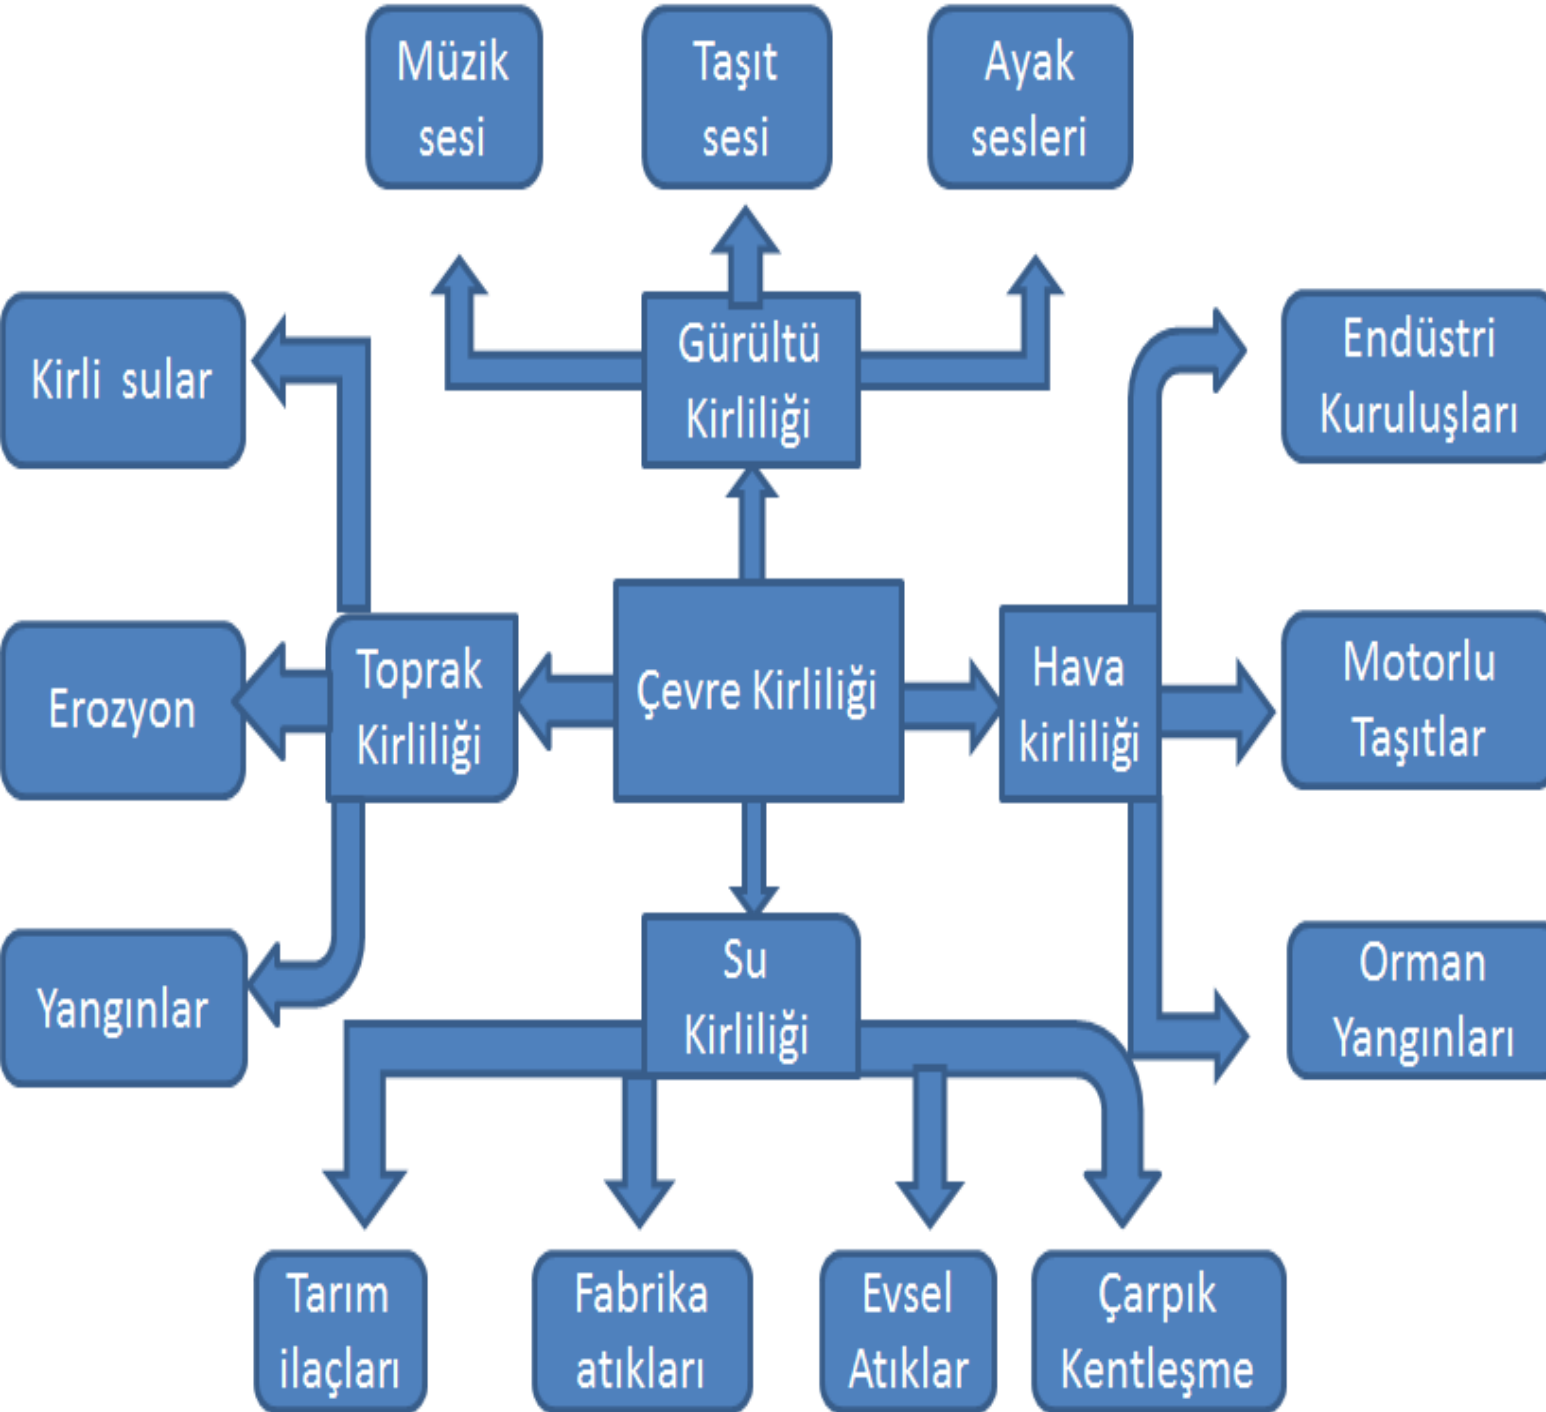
Müzik sesi

Taşıt sesi

Ayak sesleri

Gürültü Kirliliği

Kirli sular

Endüstri Kuruluşları

Erozyon

Toprak Kirliliği

Çevre Kirliliği

Hava kirliliği

Motorlu Taşıtlar

Yangınlar

Su Kirliliği

Orman Yangınları

Tarım ilaçları

Fabrika atıkları

Evsel Atıklar

Çarpık Kentleşme